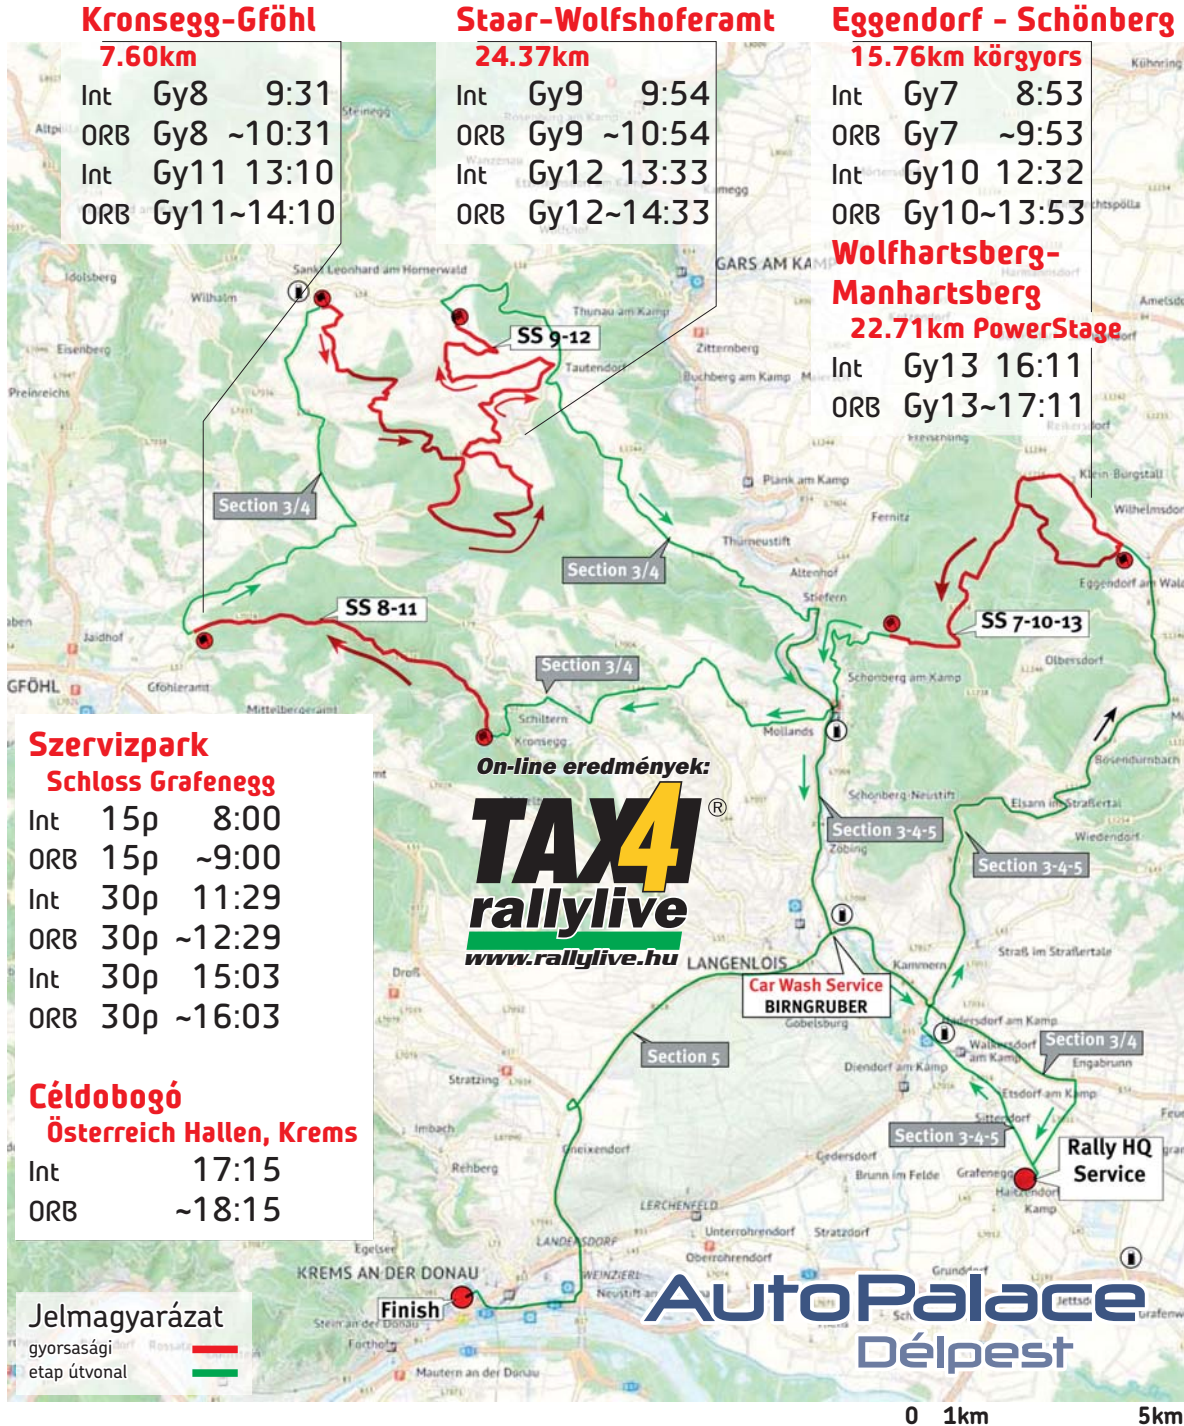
Kronsegg-Gföhl
7.60km
Int Gy8 9:31
ORB Gy8 ~10:31
Int Gy11 13:10
ORB Gy11~14:10

Staar-Wolfshoferamt
24.37km
Int Gy9 9:54
ORB Gy9 ~10:54
Int Gy12 13:33
ORB Gy12~14:33

Eggendorf - Schönberg
15.76km körgyors
Int Gy7 8:53
ORB Gy7 ~9:53
Int Gy10 12:32
ORB Gy10~13:53

Wolfhartsberg-Manhartsberg
22.71km PowerStage
Int Gy13 16:11
ORB Gy13~17:11

SS 9-12
SS 8-11
SS 7-10-13
Section 3/4
Section 3/4
Section 3/4
Section 3/4
Section 3-4-5
Section 3-4-5
Section 3-4-5
Section 5

Szervizpark
Schloss Grafenegg
Int 15p 8:00
ORB 15p ~9:00
Int 30p 11:29
ORB 30p ~12:29
Int 30p 15:03
ORB 30p ~16:03

Céldobogó
Österreich Hallen, Krems
Int 17:15
ORB ~18:15

On-line eredmények:
TAX4®
rallylive
www.rallylive.hu

Car Wash Service
BIRNGRUBER

Rally HQ
Service

Finish

GARS AM KAMP
GFÖHL
LANGENLOIS
KREMS AN DER DONAU

Jelmagyarázat
gyorsasági
etap útvonal

AutoPalace
Délpest

0 1km 5km